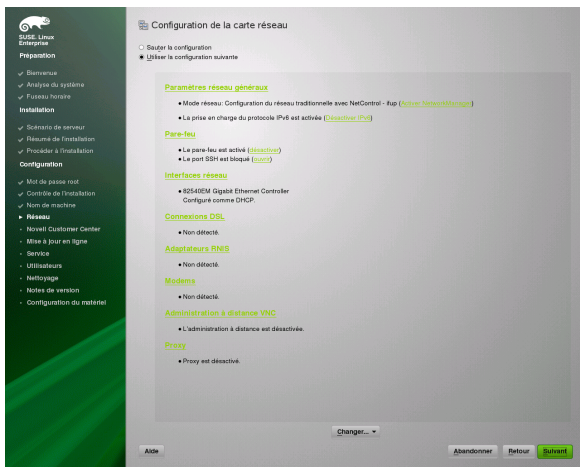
SUSE. Linux Enterprise

Préparation

Bienvenue
Analyse du système
Fuseau horaire

Installation

Scénario de serveur
Résumé de l'installation
Procéder à l'installation

Configuration

Mot de passe root
Contrôle de l'installation
Nom de machine
Réseau
Novell Customer Center
Mise à jour en ligne
Service
Utilisateurs
Nettoyage
Notes de version
Configuration du matériel

Configuration de la carte réseau

Sauter la configuration
Utiliser la configuration suivante

Paramètres réseau généraux

• Mode réseau: Configuration du réseau traditionnelle avec NetControl - ifup ([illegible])
• La prise en charge du protocole IPv6 est activée (Désactiver IPv6)

Pare-feu

• Le pare-feu est activé (désactiver)
• Le port SSH est bloqué (ouvrir)

Interfaces réseau

• 82540EM Gigabit Ethernet Controller
Configuré comme DHCP.

Connexions DSL

• Non détecté.

Adaptateurs RNIS

• Non détecté.

Modems

• Non détecté.

Administration à distance VNC

• L'administration à distance est désactivée.

Proxy

• Proxy est désactivé.

Changer...

Aide
Abandonner
Retour
Suivant